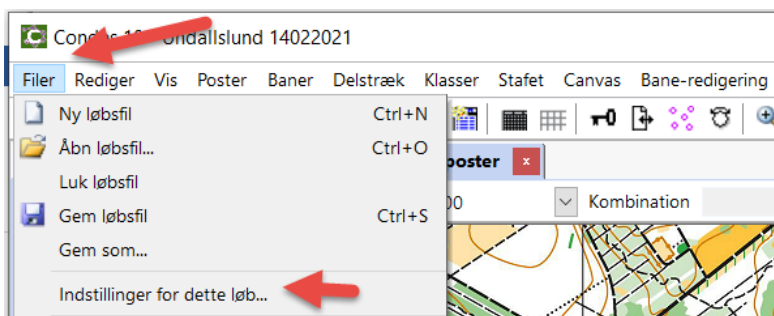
Con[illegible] 1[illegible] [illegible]ondallslund 14022021

Filer Rediger Vis Poster Baner Delstræk Klasser Stafet Canvas Bane-redigering

Ny løbsfil Ctrl+N
Åbn løbsfil... Ctrl+O
Luk løbsfil
Gem løbsfil Ctrl+S
Gem som...
Indstillinger for dette løb...

poster
x
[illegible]00
Kombination